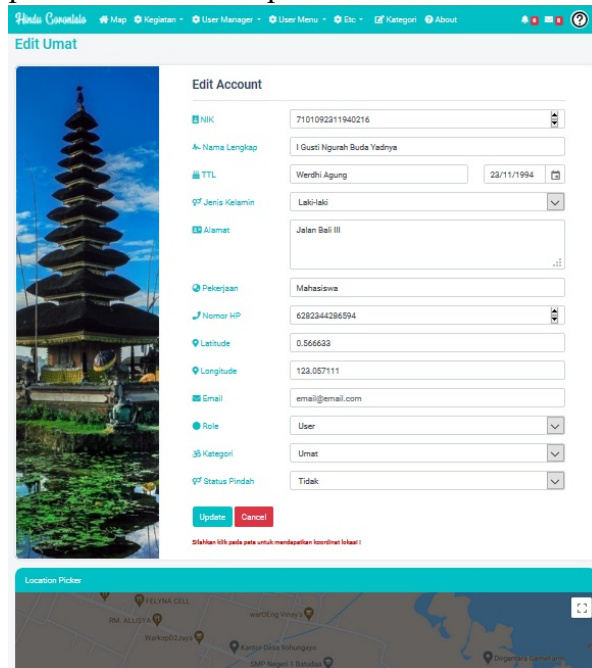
Hindu Gorontalo Map Kegiatan User Manager User Menu Etc Kategori About

Edit Umat

Edit Account

NIK | 7101092311940216

Nama Lengkap | I Gusti Ngurah Buda Yadnya

TTL | Werdhi Agung | 23/11/1994

Jenis Kelamin | Laki-laki

Alamat | Jalan Bali III

Pekerjaan | Mahasiswa

Nomor HP | 6282344286594

Latitude | 0.566633

Longitude | 123.057111

Email | email@email.com

Role | User

Kategori | Umat

Status Pindah | Tidak

Update Cancel

Silahkan klik pada peta untuk mendapatkan koordinat lokasi !

Location Picker

FELYNA CELL
RM. ALLISYA
warDEng Vinary's
WarkopD2Jaya
Kantor Desa Bolungayo
SMP Negeri 1 Bahabia
Dinganiara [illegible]